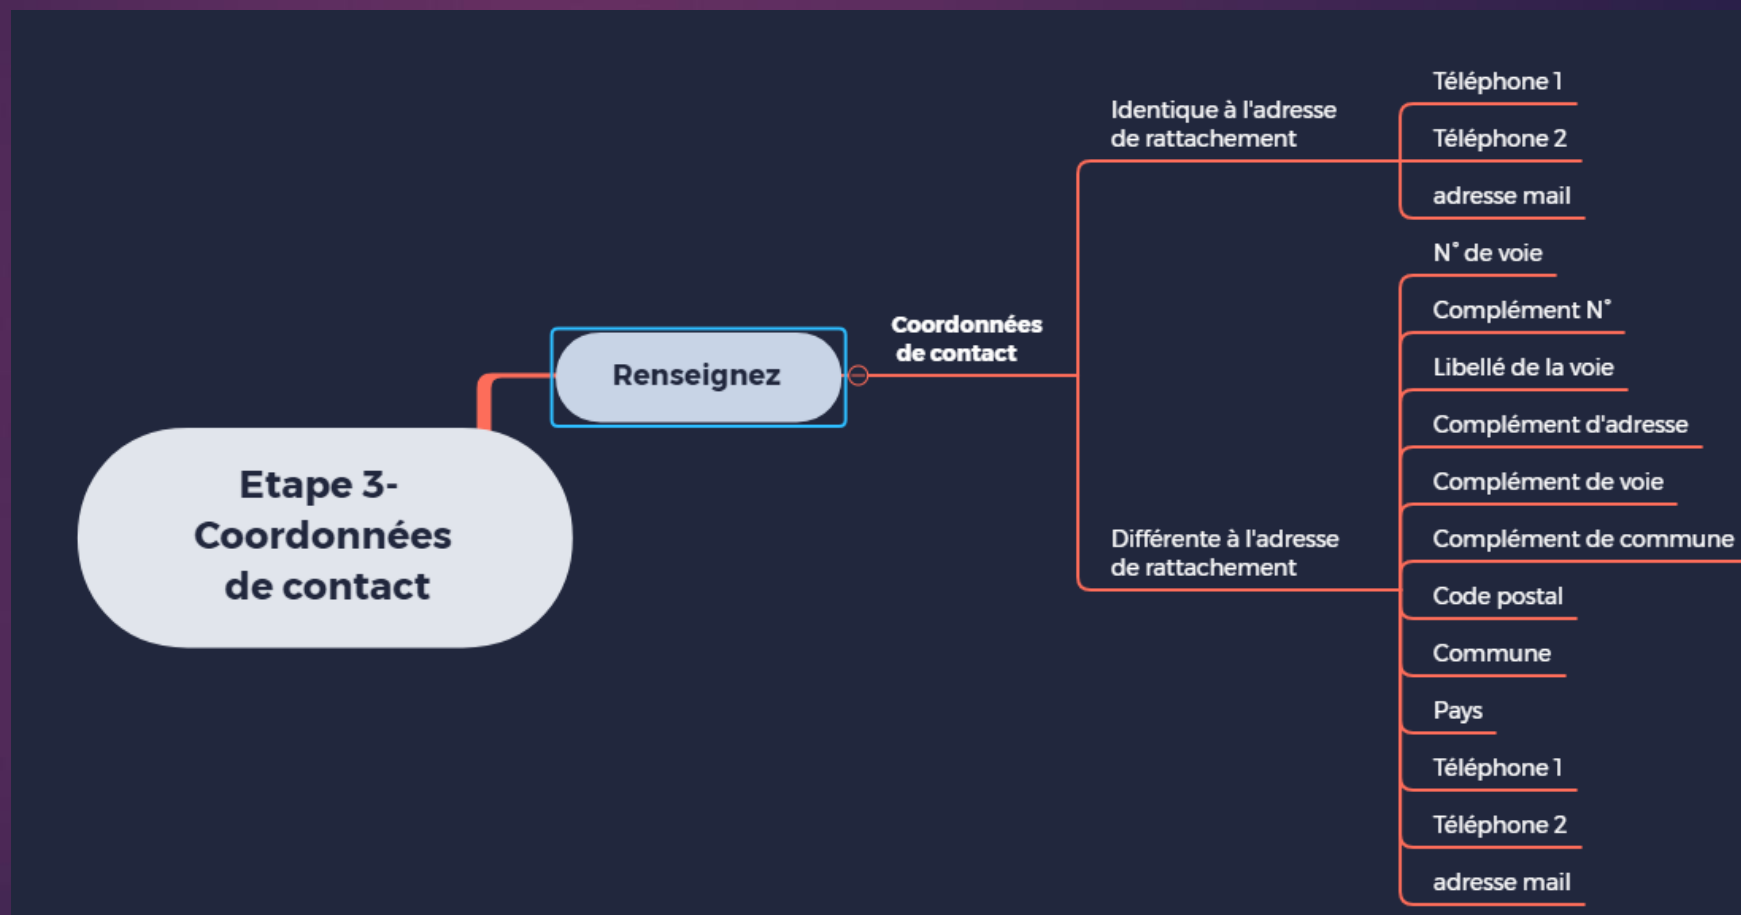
Etape 3-
Coordonnées
de contact

Renseignez

Coordonnées
de contact

Identique à l'adresse
de rattachement

Téléphone 1

Téléphone 2

adresse mail

Différente à l'adresse
de rattachement

N° de voie

Complément N°

Libellé de la voie

Complément d'adresse

Complément de voie

Complément de commune

Code postal

Commune

Pays

Téléphone 1

Téléphone 2

adresse mail